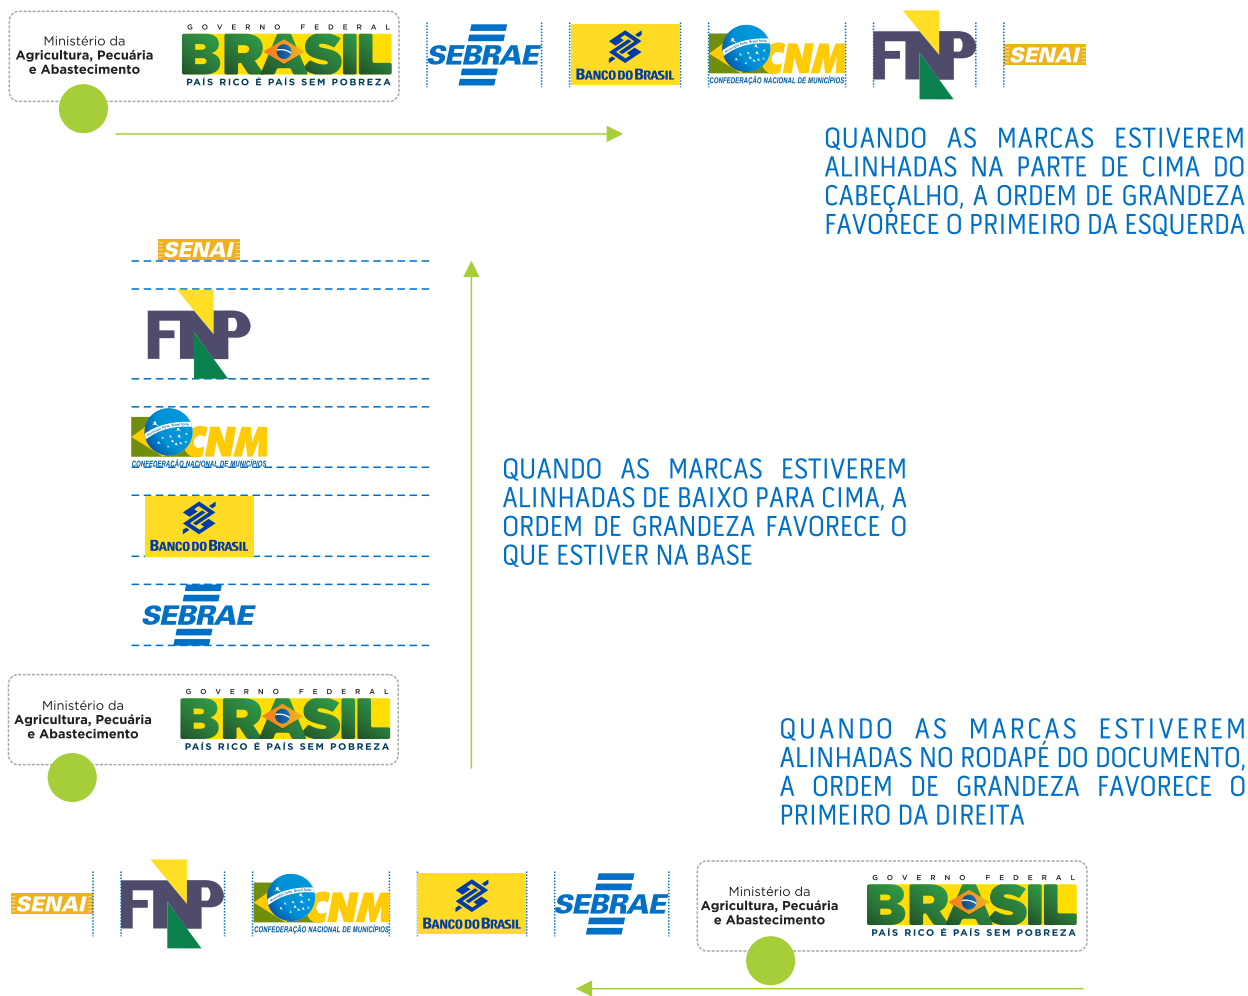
Ministério da Agricultura, Pecuária e Abastecimento

GOVERNO FEDERAL
BRASIL
PAÍS RICO É PAÍS SEM POBREZA

SEBRAE

BANCO DO BRASIL

CNM
CONFEDERAÇÃO NACIONAL DE MUNICÍPIOS

FNP

SENAI

QUANDO AS MARCAS ESTIVEREM ALINHADAS NA PARTE DE CIMA DO CABEÇALHO, A ORDEM DE GRANDEZA FAVORECE O PRIMEIRO DA ESQUERDA

SENAI

FNP

CNM
CONFEDERAÇÃO NACIONAL DE MUNICÍPIOS

BANCO DO BRASIL

SEBRAE

QUANDO AS MARCAS ESTIVEREM ALINHADAS DE BAIXO PARA CIMA, A ORDEM DE GRANDEZA FAVORECE O QUE ESTIVER NA BASE

Ministério da Agricultura, Pecuária e Abastecimento

GOVERNO FEDERAL
BRASIL
PAÍS RICO É PAÍS SEM POBREZA

QUANDO AS MARCAS ESTIVEREM ALINHADAS NO RODAPÉ DO DOCUMENTO, A ORDEM DE GRANDEZA FAVORECE O PRIMEIRO DA DIREITA

SENAI

FNP

CNM
CONFEDERAÇÃO NACIONAL DE MUNICÍPIOS

BANCO DO BRASIL

SEBRAE

Ministério da Agricultura, Pecuária e Abastecimento

GOVERNO FEDERAL
BRASIL
PAÍS RICO É PAÍS SEM POBREZA